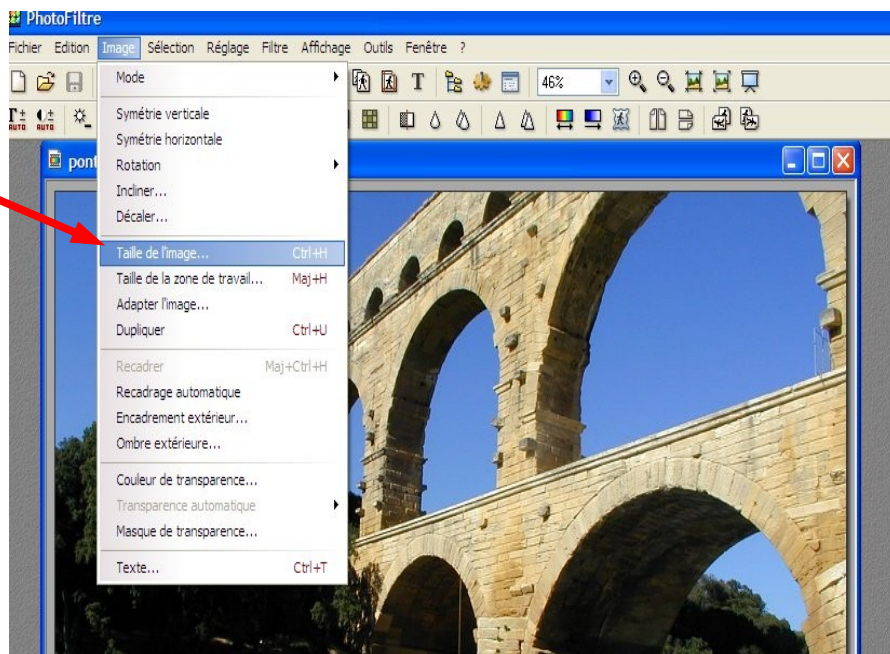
PhotoFiltre

Fichier Edition Image Sélection Réglage Filtre Affichage Outils Fenêtre ?

46%

AUTO AUTO

pont

Mode
Symétrie verticale
Symétrie horizontale
Rotation
Incliner...
Décaler...
Taille de l'image... Ctrl+H
Taille de la zone de travail... Maj+H
Adapter l'image...
Dupliquer Ctrl+U
Recadrer Maj+Ctrl+H
Recadrage automatique
Encadrement extérieur...
Ombre extérieure...
Couleur de transparence...
Transparence automatique
Masque de transparence...
Texte... Ctrl+T